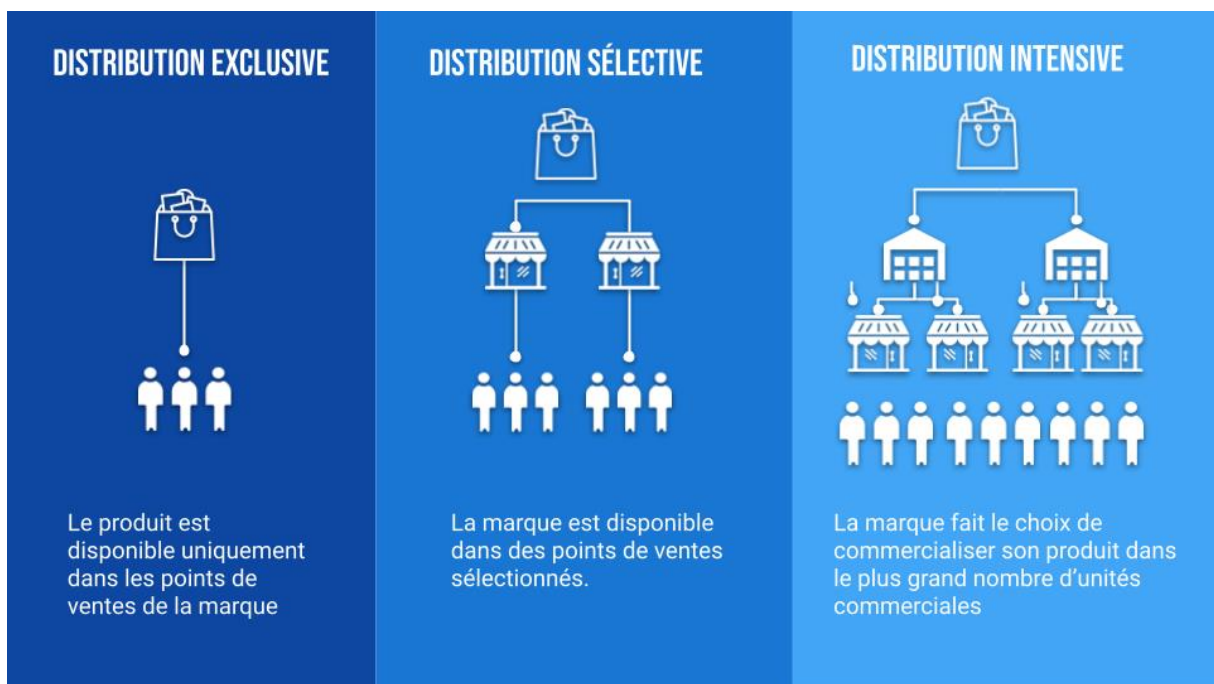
DISTRIBUTION EXCLUSIVE

Le produit est disponible uniquement dans les points de ventes de la marque

DISTRIBUTION SÉLECTIVE

La marque est disponible dans des points de ventes sélectionnés.

DISTRIBUTION INTENSIVE

La marque fait le choix de commercialiser son produit dans le plus grand nombre d'unités commerciales